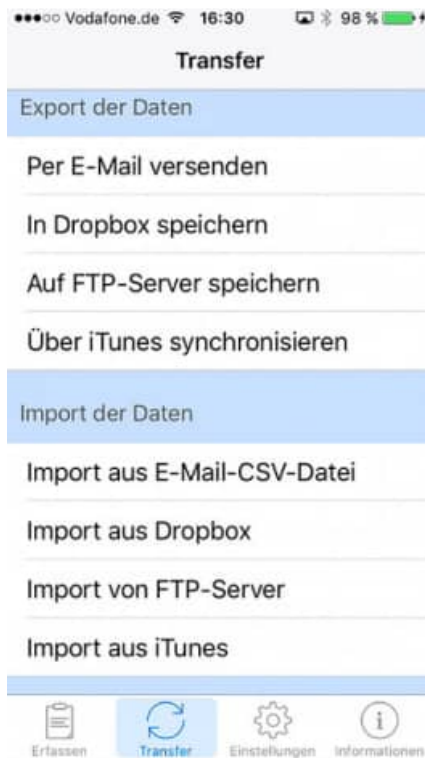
●●●○○ Vodafone.de 16:30 98 %

Transfer

Export der Daten

Per E-Mail versenden

In Dropbox speichern

Auf FTP-Server speichern

Über iTunes synchronisieren

Import der Daten

Import aus E-Mail-CSV-Datei

Import aus Dropbox

Import von FTP-Server

Import aus iTunes

Erfassen Transfer Einstellungen Informationen